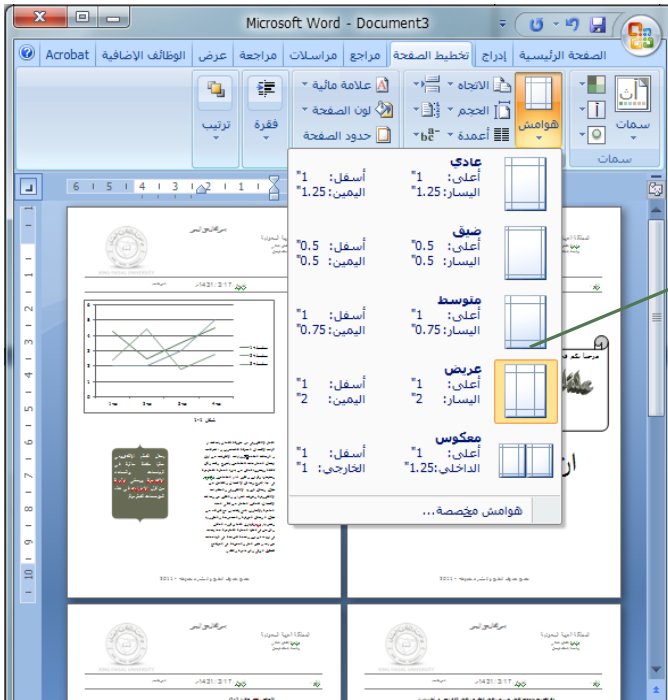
Microsoft Word - Document3

الصفحة الرئيسية | إدراج | تخطيط الصفحة | مراجع | مراسلات | مراجعة | عرض | الوظائف الإضافية | Acrobat

سمات | هوامش | الاتجاه | الحجم | أعمدة | علامة مائية | لون الصفحة | حدود الصفحة | فقرة | ترتيب

سمات

6 | 5 | 4 | 3 | 2 | 1

عادي
أعلى: "1 أسفل: "1
اليسار: "1.25 اليمين: "1.25

ضيق
أعلى: "0.5 أسفل: "0.5
اليسار: "0.5 اليمين: "0.5

متوسط
أعلى: "1 أسفل: "1
اليسار: "0.75 اليمين: "0.75

عريض
أعلى: "1 أسفل: "1
اليسار: "2 اليمين: "2

معكوس
أعلى: "1 أسفل: "1
الداخلي: "1.25 الخارجي: "1

هوامش مخصصة...